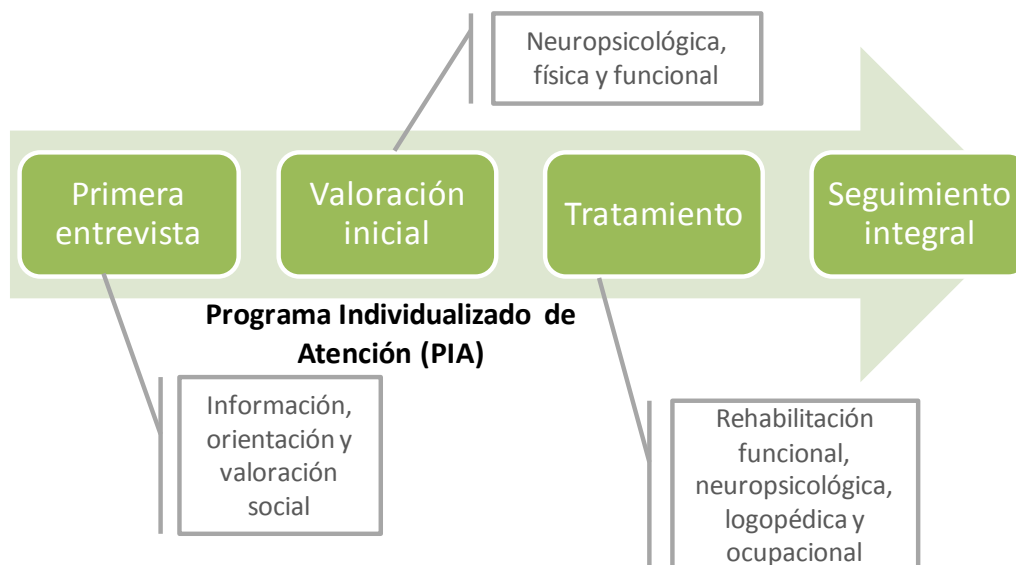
Neuropsicológica, física y funcional

Primera entrevista

Valoración inicial

Tratamiento

Seguimiento integral

Programa Individualizado de Atención (PIA)

Información, orientación y valoración social

Rehabilitación funcional, neuropsicológica, logopédica y ocupacional